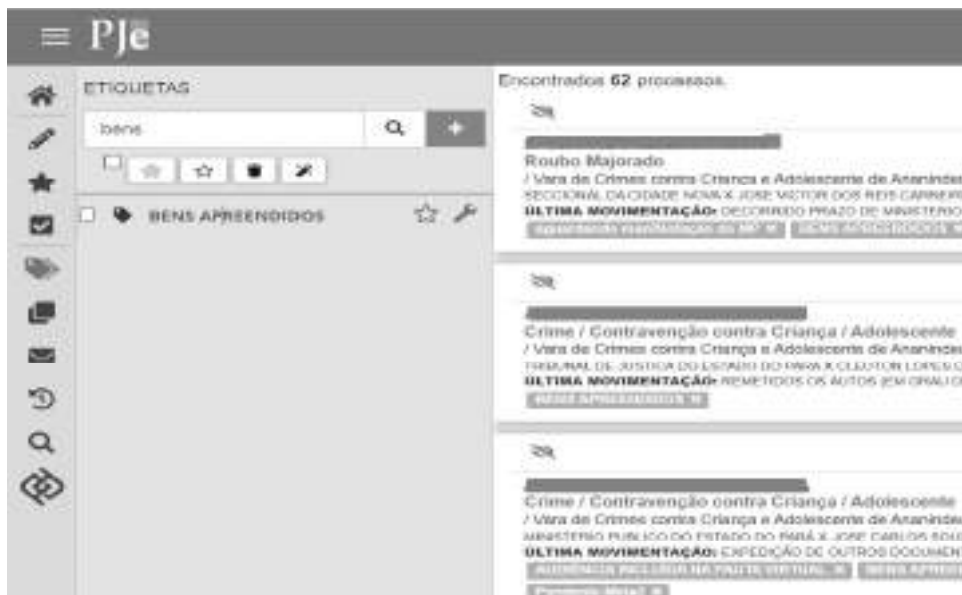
PJe

ETIQUETAS

bens

BENS APREENDIDOS

Encontrados 62 processos.

Roubo Majorado
/ Vara de Crimes contra Criança e Adolescente de Ananinde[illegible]
SECCIONAL DA CIDADE NOVA X JOSE VICTOR DOS REIS CARNEIR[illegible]
ÚLTIMA MOVIMENTAÇÃO: DECORRIDO PRAZO DE MINISTERIO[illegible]
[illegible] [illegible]

Crime / Contravenção contra Criança / Adolescente
/ Vara de Crimes contra Criança e Adolescente de Ananinde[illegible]
TRIBUNAL DE JUSTICA DO ESTADO DO PARA X CLEUTON LOPES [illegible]
ÚLTIMA MOVIMENTAÇÃO: REMETIDOS OS AUTOS (EM GRAU) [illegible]
BENS APREENDIDOS X

Crime / Contravenção contra Criança / Adolescente
/ Vara de Crimes contra Criança e Adolescente de Ananinde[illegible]
MINISTERIO PUBLICO DO ESTADO DO PARÁ X JOSE CARLOS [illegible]
ÚLTIMA MOVIMENTAÇÃO: EXPEDIÇÃO DE OUTROS DOCUMEN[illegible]
AUDIENCIA INCLUIDA NA PAUTA VIRTUAL X BENS APREEN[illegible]
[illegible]